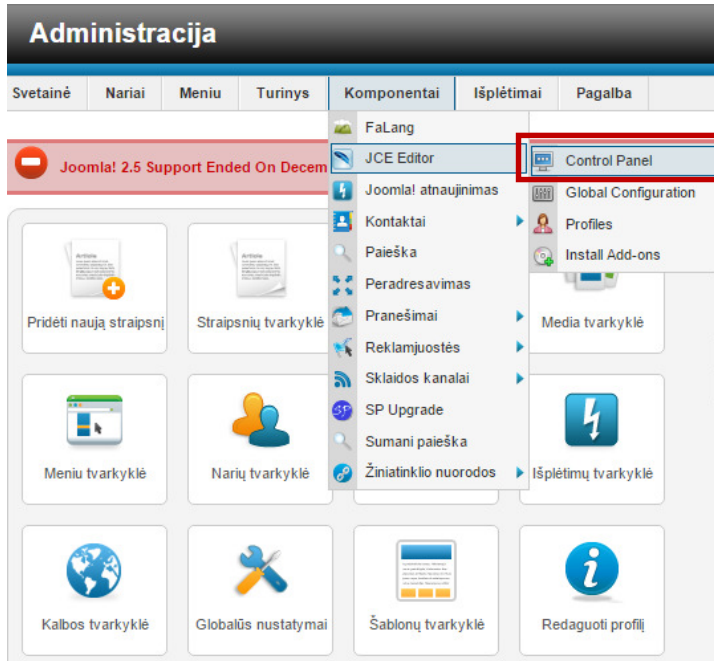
Administracija

Svetainė | Nariai | Meniu | Turinys | Komponentai | Išplėtimai | Pagalba

Joomla! 2.5 Support Ended On Decem

FaLang
JCE Editor
Joomla! atnaujinimas
Kontaktai
Paieška
Peradresavimas
Pranešimai
Reklamjuostės
Sklaidos kanalai
SP Upgrade
Sumani paieška
Žiniatinklio nuorodos

Control Panel
Global Configuration
Profiles
Install Add-ons

Pridėti naują straipsnį
Straipsnių tvarkyklė
Media tvarkyklė
Meniu tvarkyklė
Narių tvarkyklė
Išplėtimų tvarkyklė
Kalbos tvarkyklė
Globalūs nustatymai
Šablonų tvarkyklė
Redaguoti profilį